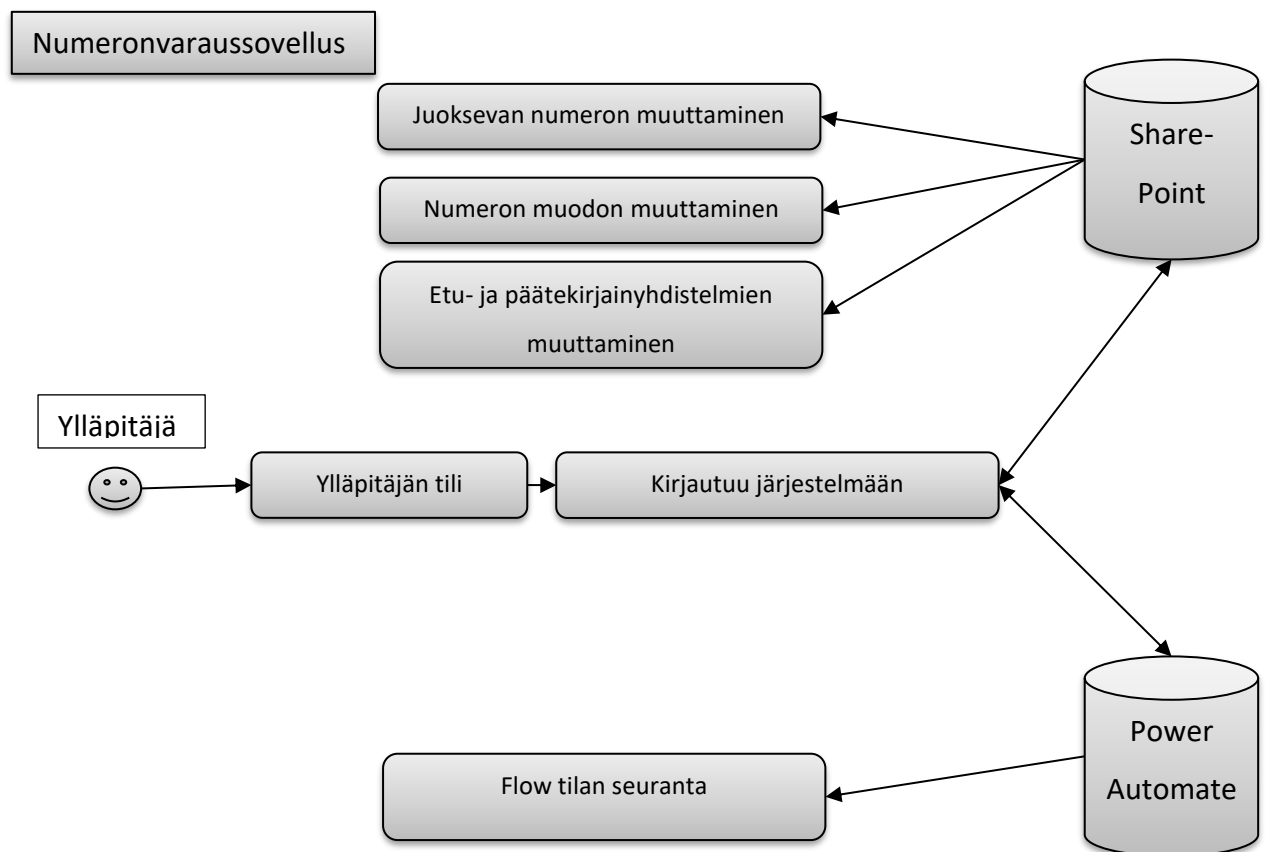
Numeronvaraussovellus

Juoksevan numeron muuttaminen

Numeron muodon muuttaminen

Etu- ja päätekirjainyhdistelmien muuttaminen

Share-Point

Ylläpitäjä

Ylläpitäjän tili

Kirjautuu järjestelmään

Power Automate

Flow tilan seuranta